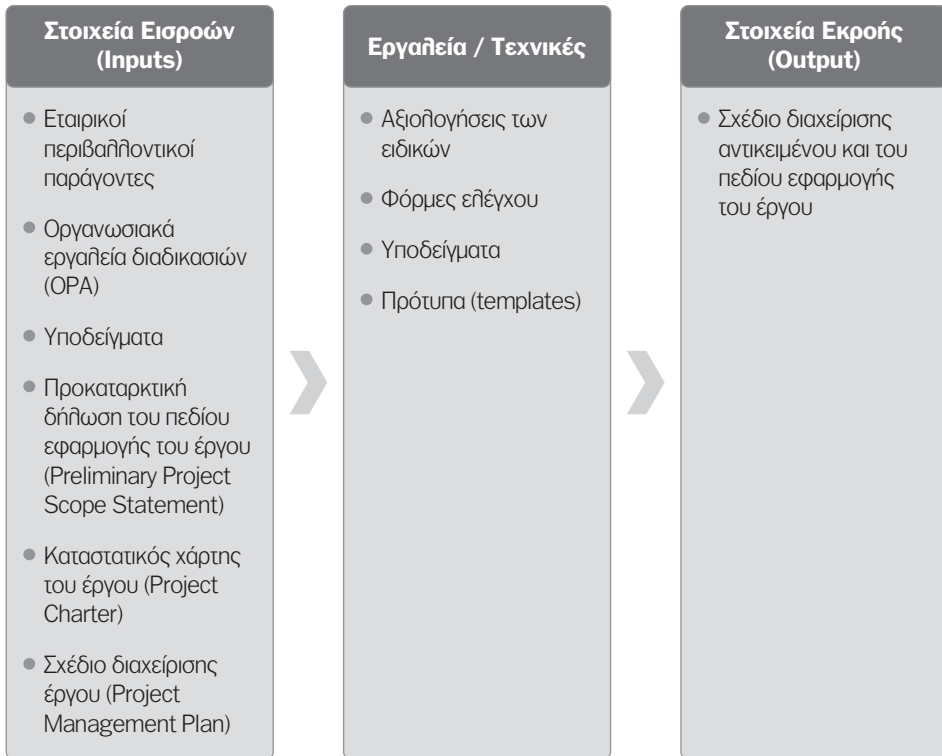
Στοιχεία Εισροών (Inputs)

- Εταιρικοί περιβαλλοντικοί παράγοντες
- Οργανωσιακά εργαλεία διαδικασιών (OPA)
- Υποδείγματα
- Προκαταρκτική δήλωση του πεδίου εφαρμογής του έργου (Preliminary Project Scope Statement)
- Καταστατικός χάρτης του έργου (Project Charter)
- Σχέδιο διαχείρισης έργου (Project Management Plan)

Εργαλεία / Τεχνικές

- Αξιολογήσεις των ειδικών
- Φόρμες ελέγχου
- Υποδείγματα
- Πρότυπα (templates)

Στοιχεία Εκροής (Output)

- Σχέδιο διαχείρισης αντικειμένου και του πεδίου εφαρμογής του έργου